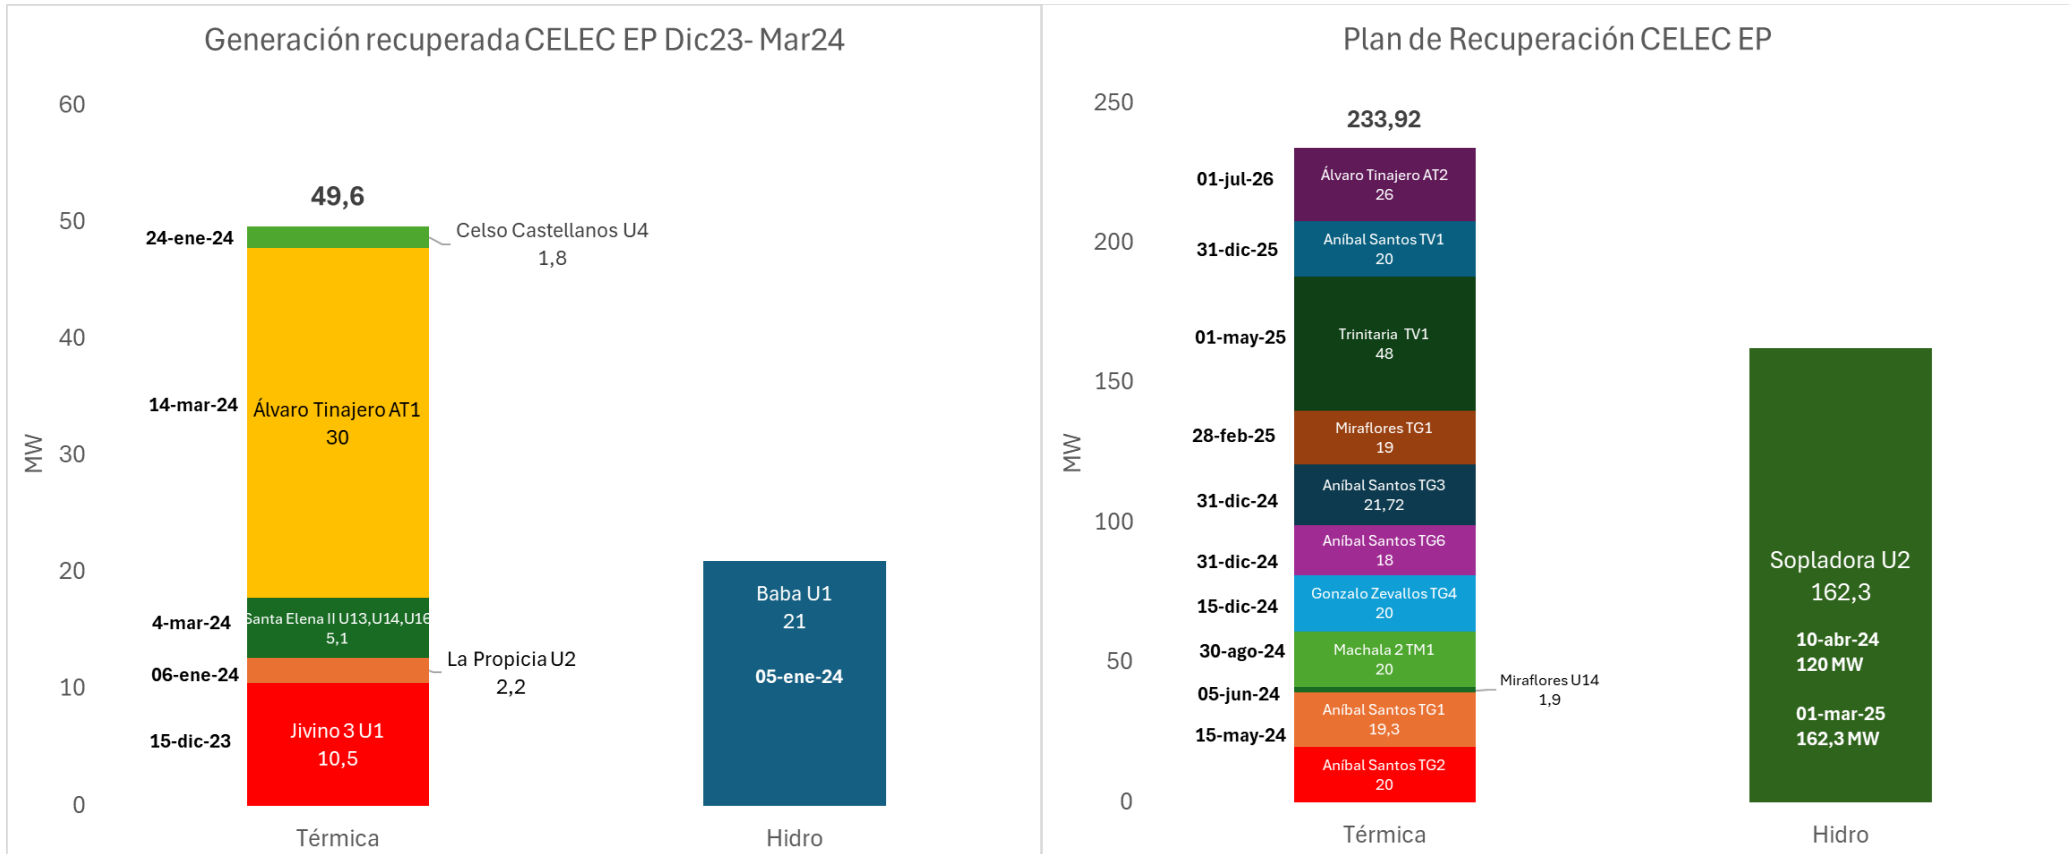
Generación recuperada CELEC EP Dic23- Mar24

60
50
40
30
20
10
0
MW

49,6
24-ene-24
Celso Castellanos U4
1,8
14-mar-24
Álvaro Tinajero AT1
30
4-mar-24
Santa Elena II U13,U14,U16
5,1
06-ene-24
La Propicia U2
2,2
15-dic-23
Jivino 3 U1
10,5
Baba U1
21
05-ene-24
Térmica
Hidro

Plan de Recuperación CELEC EP

250
200
150
100
50
0
MW

233,92
01-jul-26
Álvaro Tinajero AT2
26
31-dic-25
Aníbal Santos TV1
20
01-may-25
Trinitaria TV1
48
28-feb-25
Miraflores TG1
19
31-dic-24
Aníbal Santos TG3
21,72
31-dic-24
Aníbal Santos TG6
18
15-dic-24
Gonzalo Zevallos TG4
20
30-ago-24
Machala 2 TM1
20
05-jun-24
Miraflores U14
1,9
15-may-24
Aníbal Santos TG1
19,3
Aníbal Santos TG2
20
Sopladora U2
162,3
10-abr-24
120 MW
01-mar-25
162,3 MW
Térmica
Hidro